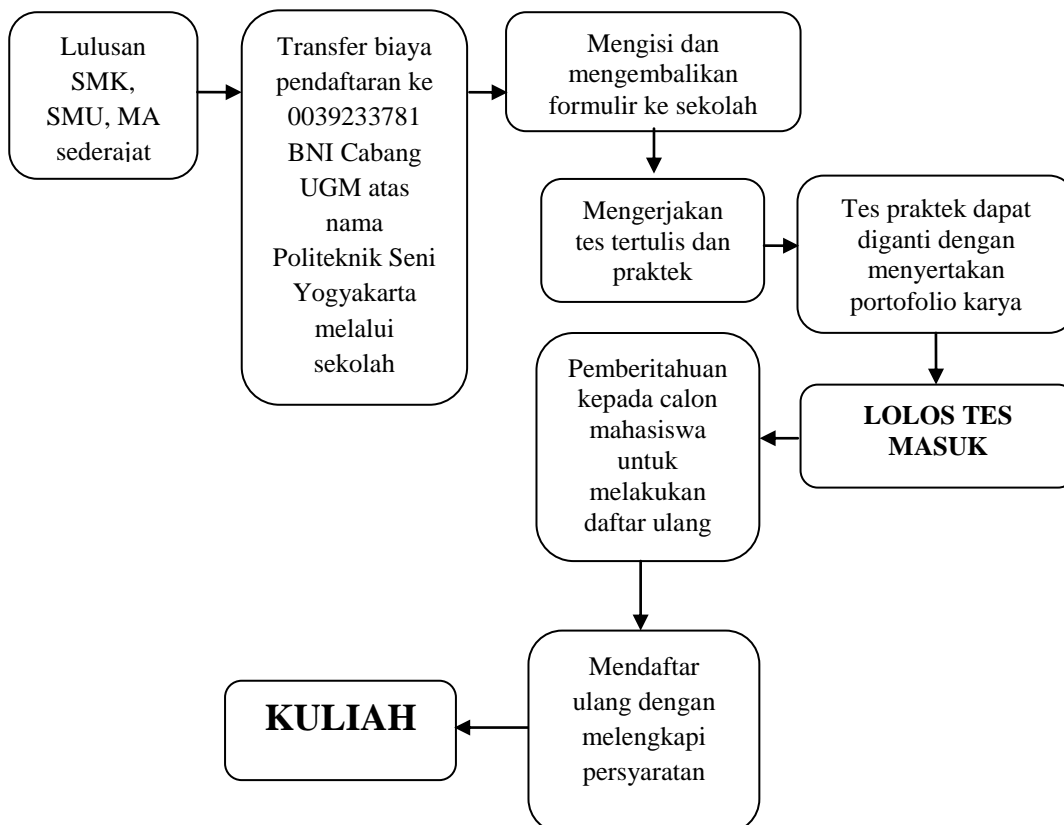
Lulusan SMK, SMU, MA sederajat

Transfer biaya pendaftaran ke 0039233781 BNI Cabang UGM atas nama Politeknik Seni Yogyakarta melalui sekolah

Mengisi dan mengembalikan formulir ke sekolah

Mengerjakan tes tertulis dan praktek

Tes praktek dapat diganti dengan menyertakan portofolio karya

**LOLOS TES MASUK**

Pemberitahuan kepada calon mahasiswa untuk melakukan daftar ulang

Mendaftar ulang dengan melengkapi persyaratan

**KULIAH**